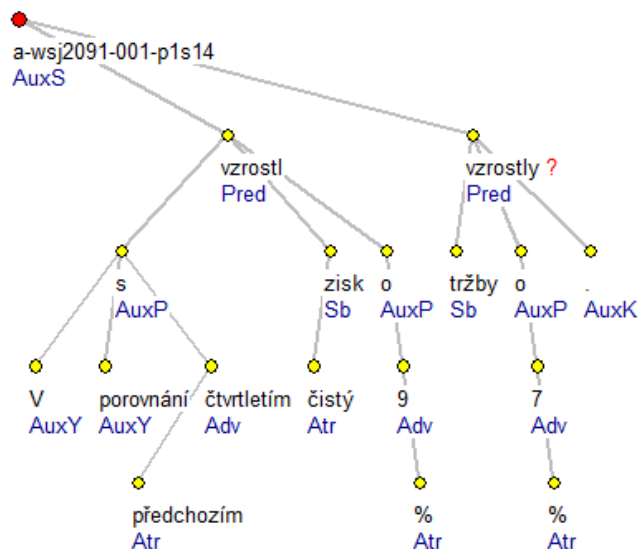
a-wsj2091-001-p1s14
AuxS

vzrostl
Pred

vzrostly ?
Pred

s
AuxP

zisk
Sb

o
AuxP

tržby
Sb

o
AuxP

.
AuxK

V
AuxY

porovnání
AuxY

čtvrtletím
Adv

čistý
Atr

9
Adv

7
Adv

předchozím
Atr

%
Atr

%
Atr